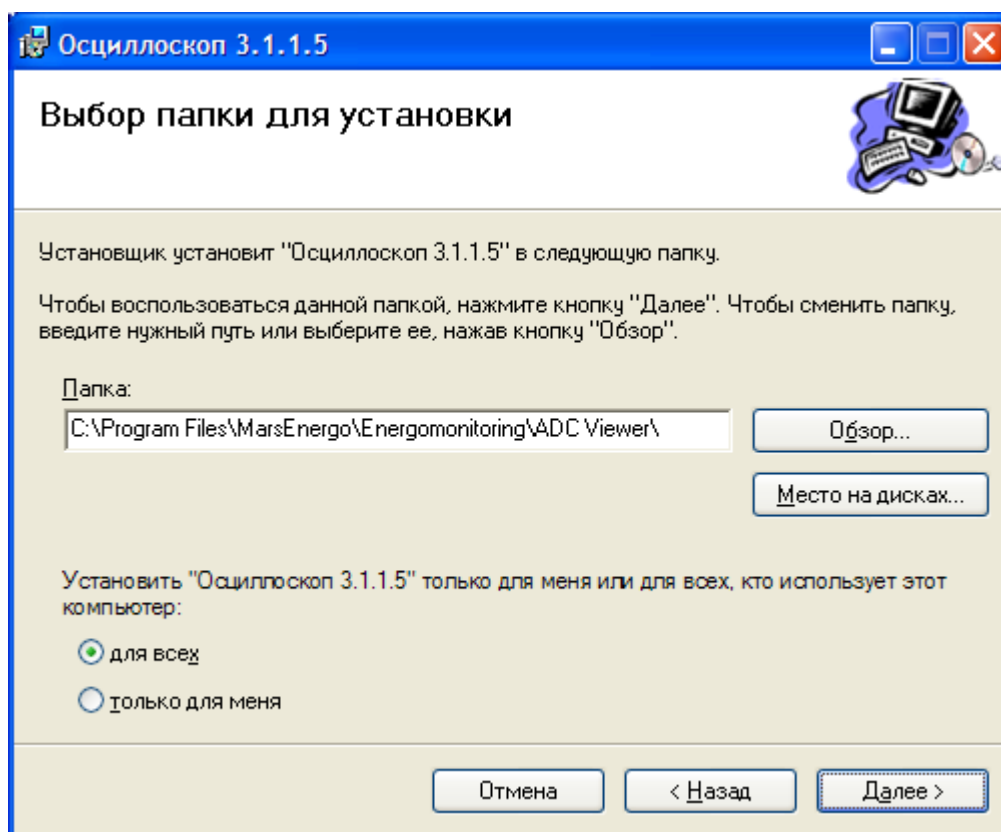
Осциллоскоп 3.1.1.5

Выбор папки для установки

Установщик установит "Осциллоскоп 3.1.1.5" в следующую папку.

Чтобы воспользоваться данной папкой, нажмите кнопку "Далее". Чтобы сменить папку, введите нужный путь или выберите ее, нажав кнопку "Обзор".

Папка:

C:\Program Files\MarsEnergo\Energomonitoring\ADC Viewer\

Обзор...

Место на дисках...

Установить "Осциллоскоп 3.1.1.5" только для меня или для всех, кто использует этот компьютер:

для всех

только для меня

Отмена

< Назад

Далее >